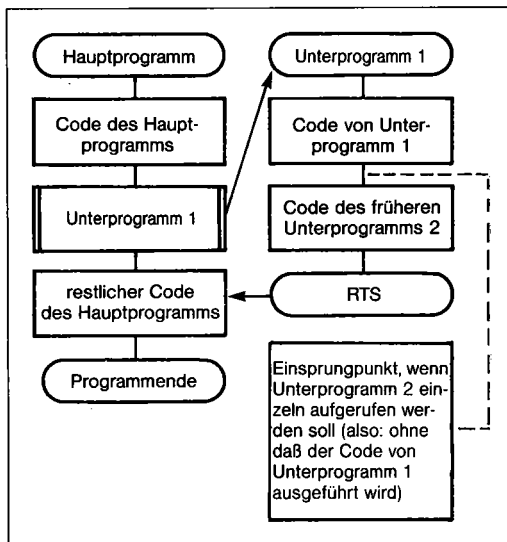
Hauptprogramm

Code des Hauptprogramms

Unterprogramm 1

restlicher Code des Hauptprogramms

Programmende

Unterprogramm 1

Code von Unterprogramm 1

Code des früheren Unterprogramms 2

RTS

Einsprungpunkt, wenn Unterprogramm 2 einzeln aufgerufen werden soll (also: ohne daß der Code von Unterprogramm 1 ausgeführt wird)